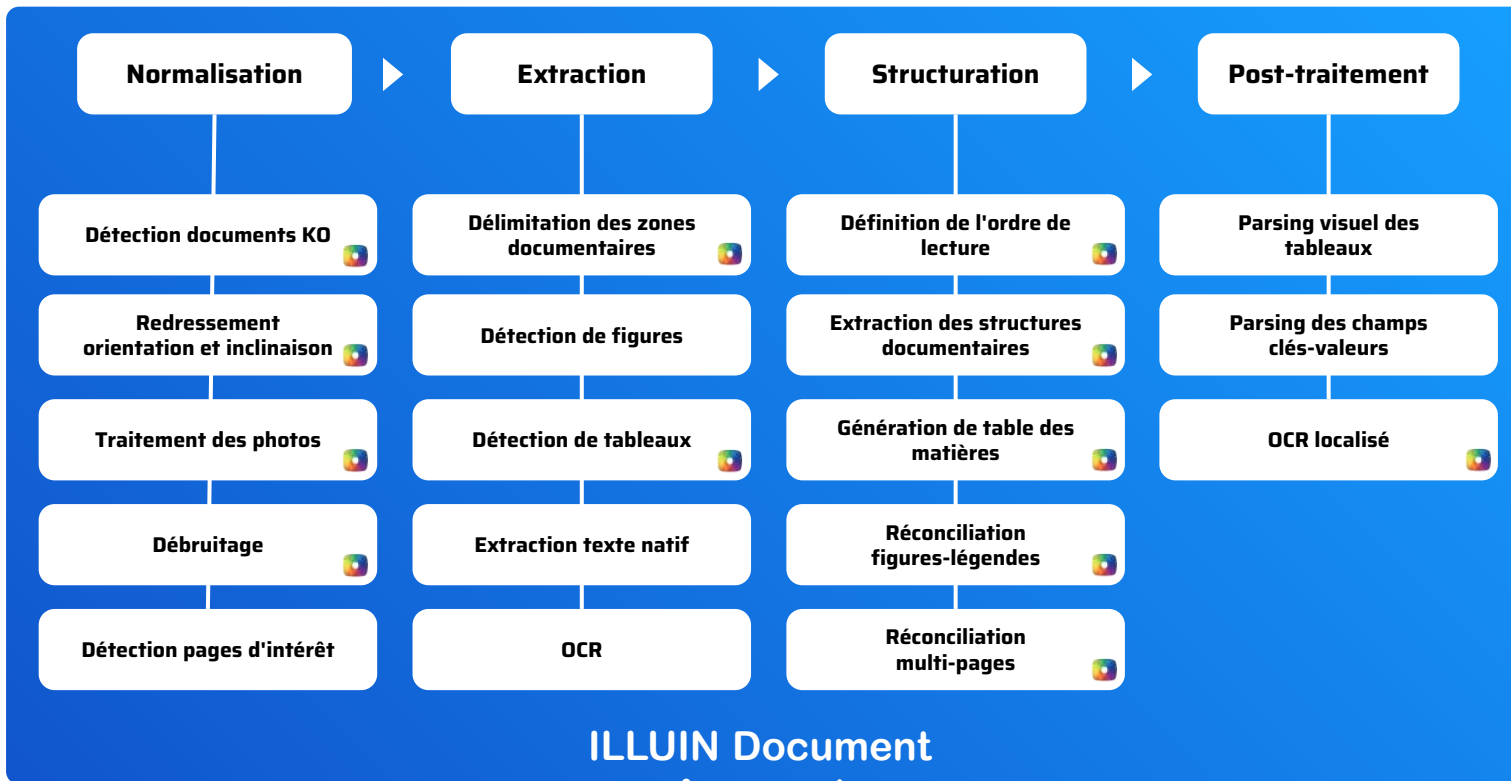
Normalisation

Extraction

Structuration

Post-traitement

Détection documents KO

Redressement orientation et inclinaison

Traitement des photos

Débruitage

Détection pages d'intérêt

Délimitation des zones documentaires

Détection de figures

Détection de tableaux

Extraction texte natif

OCR

Définition de l'ordre de lecture

Extraction des structures documentaires

Génération de table des matières

Réconciliation figures-légendes

Réconciliation multi-pages

Parsing visuel des tableaux

Parsing des champs clés-valeurs

OCR localisé

ILLUIN Document

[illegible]